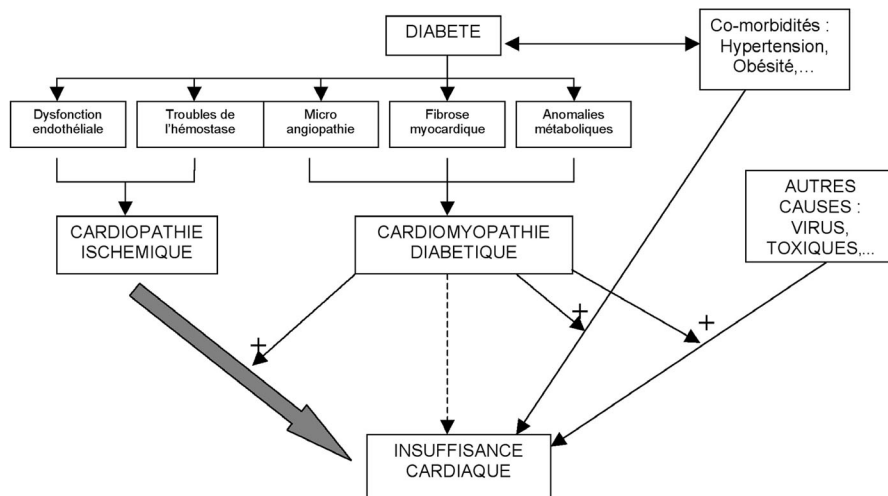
DIABETE

Co-morbidités : Hypertension, Obésité,…

Dysfonction endothéliale

Troubles de l'hémostase

Micro angiopathie

Fibrose myocardique

Anomalies métaboliques

CARDIOPATHIE ISCHEMIQUE

CARDIOMYOPATHIE DIABETIQUE

AUTRES CAUSES : VIRUS, TOXIQUES,...

+

+

+

INSUFFISANCE CARDIAQUE